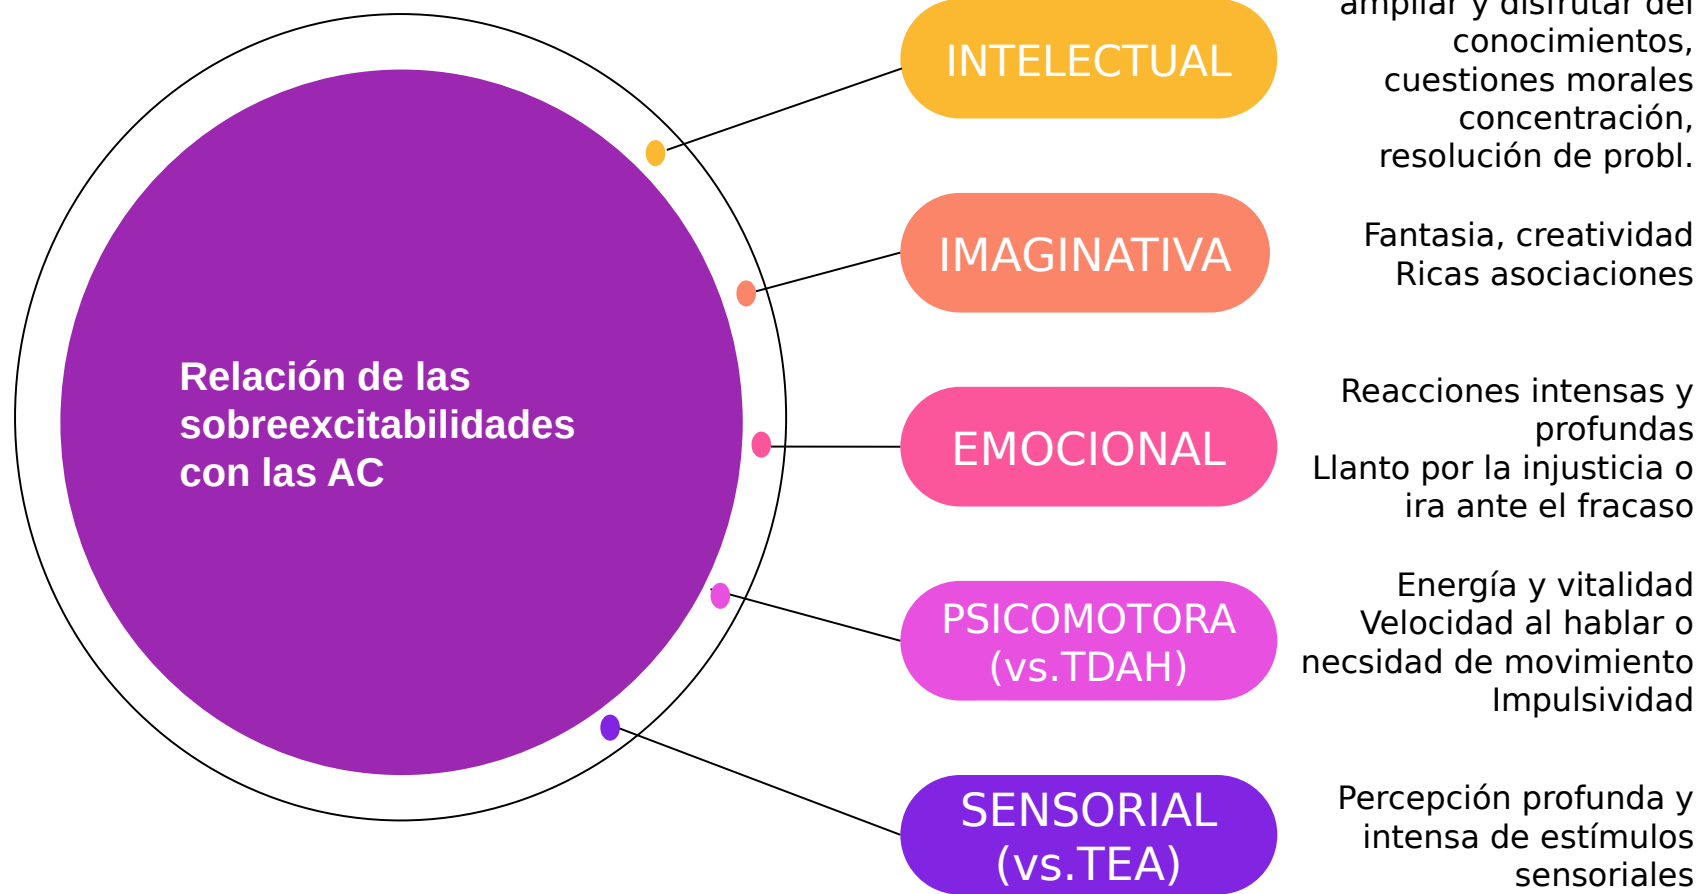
Relación de las sobreexcitabilidades con las AC

INTELECTUAL

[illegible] conocimientos, cuestiones morales concentración, resolución de probl.

IMAGINATIVA

Fantasia, creatividad Ricas asociaciones

EMOCIONAL

Reacciones intensas y profundas
Llanto por la injusticia o ira ante el fracaso

PSICOMOTORA (vs.TDAH)

Energía y vitalidad
Velocidad al hablar o necsidad de movimiento
Impulsividad

SENSORIAL (vs.TEA)

Percepción profunda y intensa de estímulos sensoriales